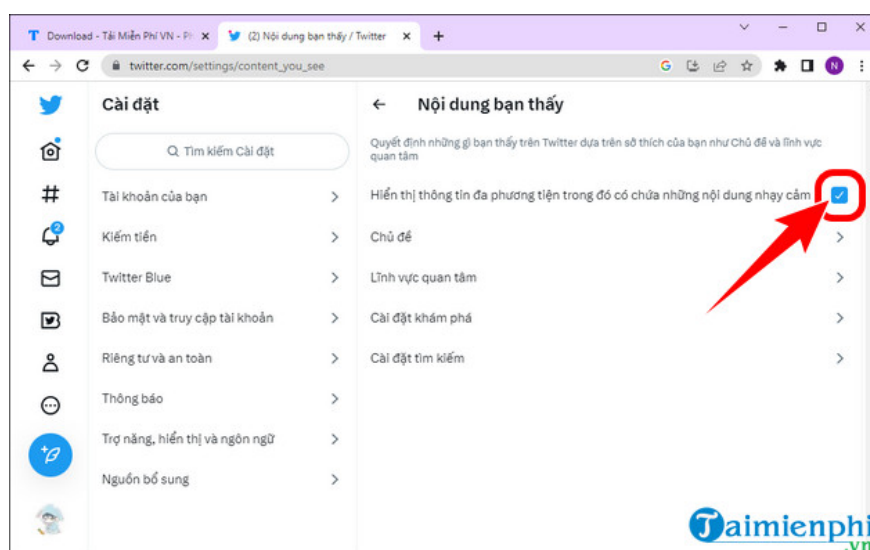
Download - Tải Miễn Phí VN - Ph ×
(2) Nội dung bạn thấy / Twitter ×
+
twitter.com/settings/content_you_see
N

Cài đặt

Tìm kiếm Cài đặt

Tài khoản của bạn

Kiếm tiền

Twitter Blue

Bảo mật và truy cập tài khoản

Riêng tư và an toàn

Thông báo

Trợ năng, hiển thị và ngôn ngữ

Nguồn bổ sung

2

← Nội dung bạn thấy

Quyết định những gì bạn thấy trên Twitter dựa trên sở thích của bạn như Chủ đề và lĩnh vực quan tâm

Hiển thị thông tin đa phương tiện trong đó có chứa những nội dung nhạy cảm

Chủ đề

Lĩnh vực quan tâm

Cài đặt khám phá

Cài đặt tìm kiếm

Taimienphi
.vn